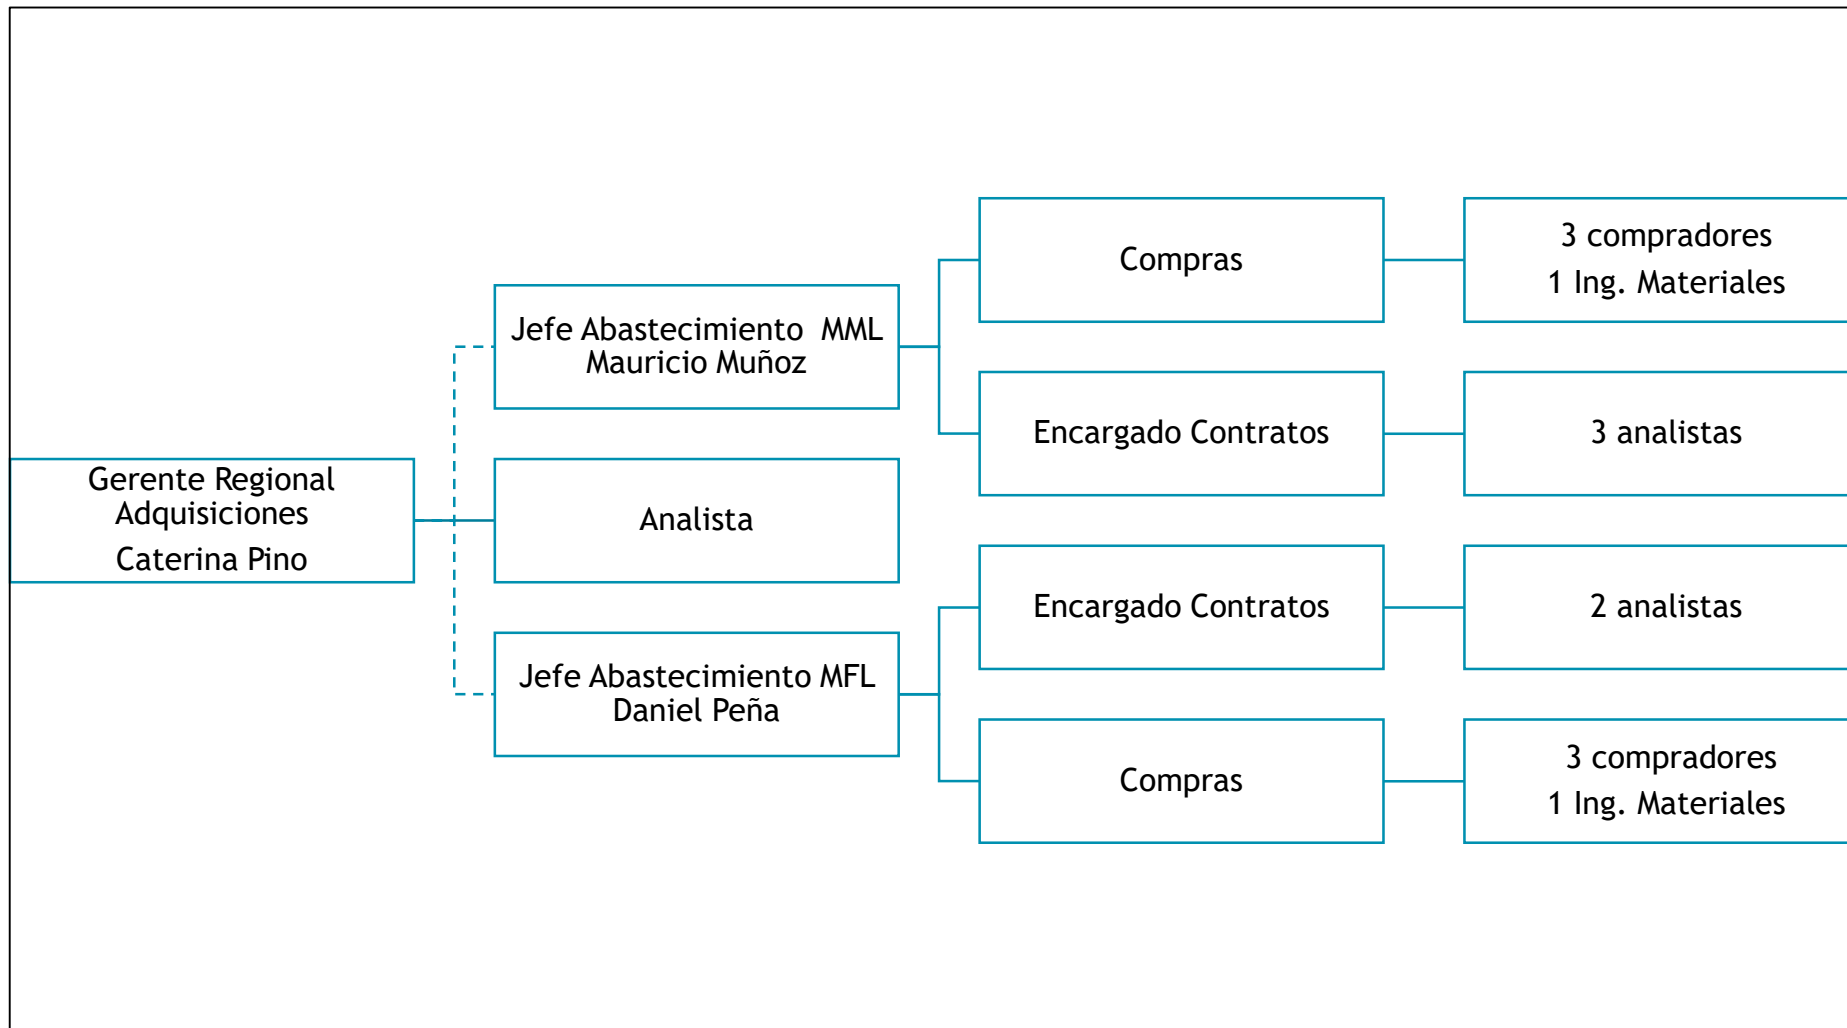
Gerente Regional Adquisiciones
Caterina Pino

Jefe Abastecimiento MML
Mauricio Muñoz

Analista

Jefe Abastecimiento MFL
Daniel Peña

Compras

Encargado Contratos

Encargado Contratos

Compras

3 compradores
1 Ing. Materiales

3 analistas

2 analistas

3 compradores
1 Ing. Materiales